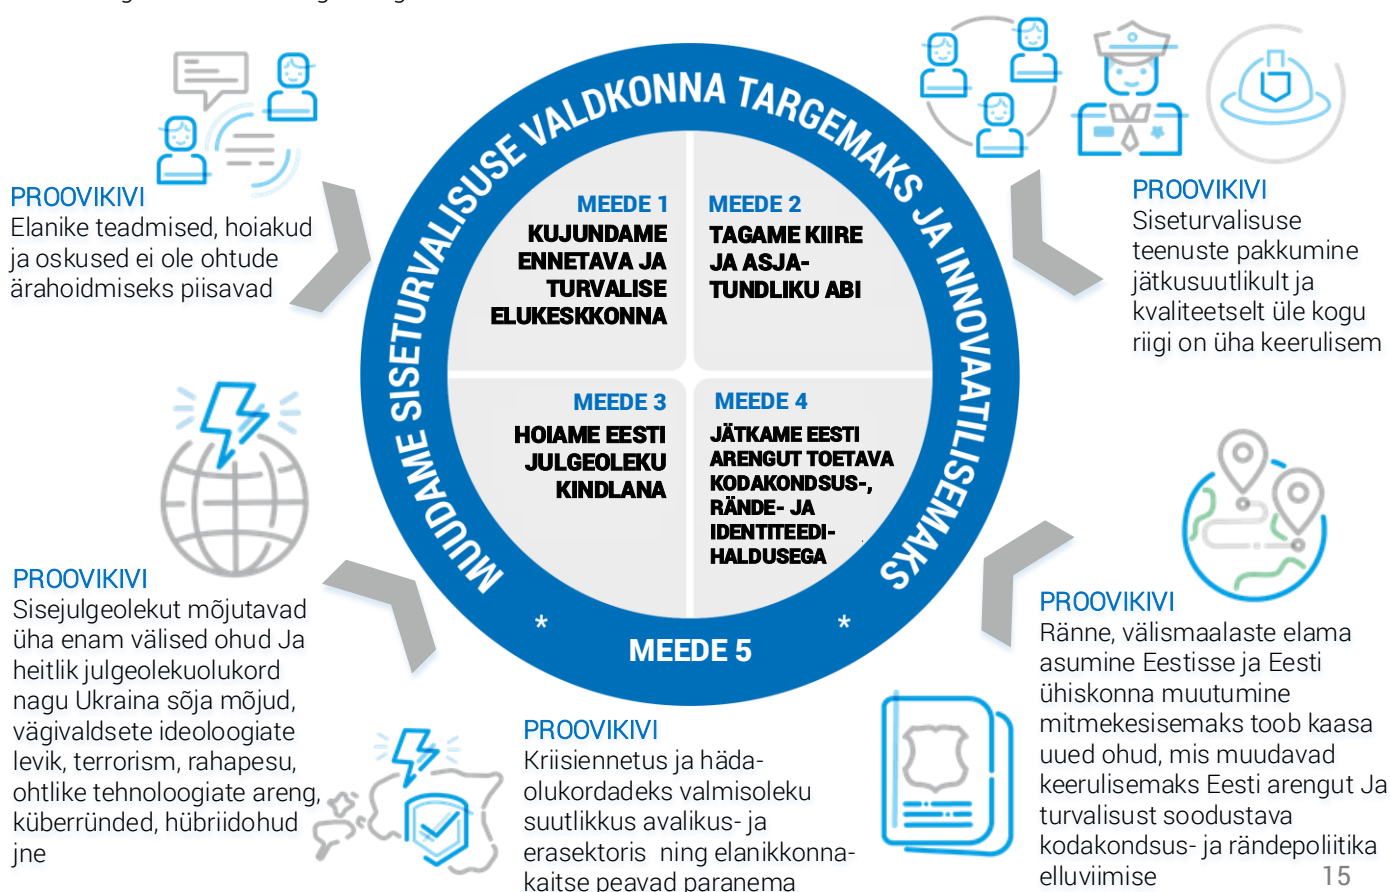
PROOVIKIVI
Elanike teadmised, hoiakud ja oskused ei ole ohtude ärahoidmiseks piisavad

MUUDAME SISETURVALISUSE VALDKONNA TARGEMAKS JA INNOVAATILISEMAKS

MEEDE 1
KUJUNDAME ENNETAVA JA TURVALISE ELUKESKKONNA

MEEDE 2
TAGAME KIIRE JA ASJATUNDLIKU ABI

MEEDE 3
HOIAME EESTI JULGEOLEKU KINDLANA

MEEDE 4
JÄTKAME EESTI ARENGUT TOETAVA KODAKONDSUS-, RÄNDE- JA IDENTITEEDIHALDUSEGA

MEEDE 5

PROOVIKIVI
Siseturvalisuse teenuste pakkumine jätkusuutlikult ja kvaliteetselt üle kogu riigi on üha keerulisem

PROOVIKIVI
Sisejulgeolekut mõjutavad üha enam välised ohud Ja heitlik julgeolekuolukord nagu Ukraina sõja mõjud, vägivaldsete ideoloogiate levik, terrorism, rahapesu, ohtlike tehnoloogiate areng, küberründed, hübriidohud jne

PROOVIKIVI
Kriisiennetus ja hädaolukordadeks valmisoleku suutlikkus avalikus- ja erasektoris ning elanikkonnakaitse peavad paranema

PROOVIKIVI
Ränne, välismaalaste elama asumine Eestisse ja Eesti ühiskonna muutumine mitmekesisemaks toob kaasa uued ohud, mis muudavad keerulisemaks Eesti arengut Ja turvalisust soodustava kodakondsus- ja rändepoliitika elluviimise

15